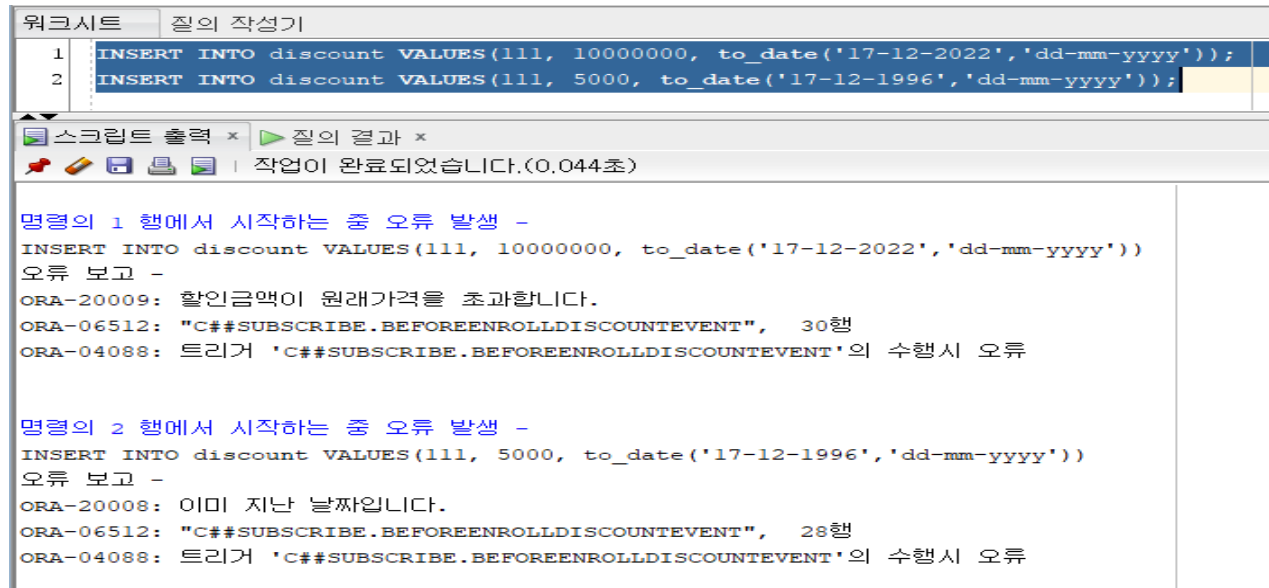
워크시트 | 질의 작성기

1 INSERT INTO discount VALUES(111, 10000000, to_date('17-12-2022','dd-mm-yyyy'));
2 INSERT INTO discount VALUES(111, 5000, to_date('17-12-1996','dd-mm-yyyy'));

스크립트 출력 × | 질의 결과 ×

작업이 완료되었습니다.(0.044초)

명령의 1 행에서 시작하는 중 오류 발생 -
INSERT INTO discount VALUES(111, 10000000, to_date('17-12-2022','dd-mm-yyyy'))
오류 보고 -
ORA-20009: 할인금액이 원래가격을 초과합니다.
ORA-06512: "C##SUBSCRIBE.BEFOREENROLLDISCOUNTEVENT", 30행
ORA-04088: 트리거 'C##SUBSCRIBE.BEFOREENROLLDISCOUNTEVENT'의 수행시 오류

명령의 2 행에서 시작하는 중 오류 발생 -
INSERT INTO discount VALUES(111, 5000, to_date('17-12-1996','dd-mm-yyyy'))
오류 보고 -
ORA-20008: 이미 지난 날짜입니다.
ORA-06512: "C##SUBSCRIBE.BEFOREENROLLDISCOUNTEVENT", 28행
ORA-04088: 트리거 'C##SUBSCRIBE.BEFOREENROLLDISCOUNTEVENT'의 수행시 오류